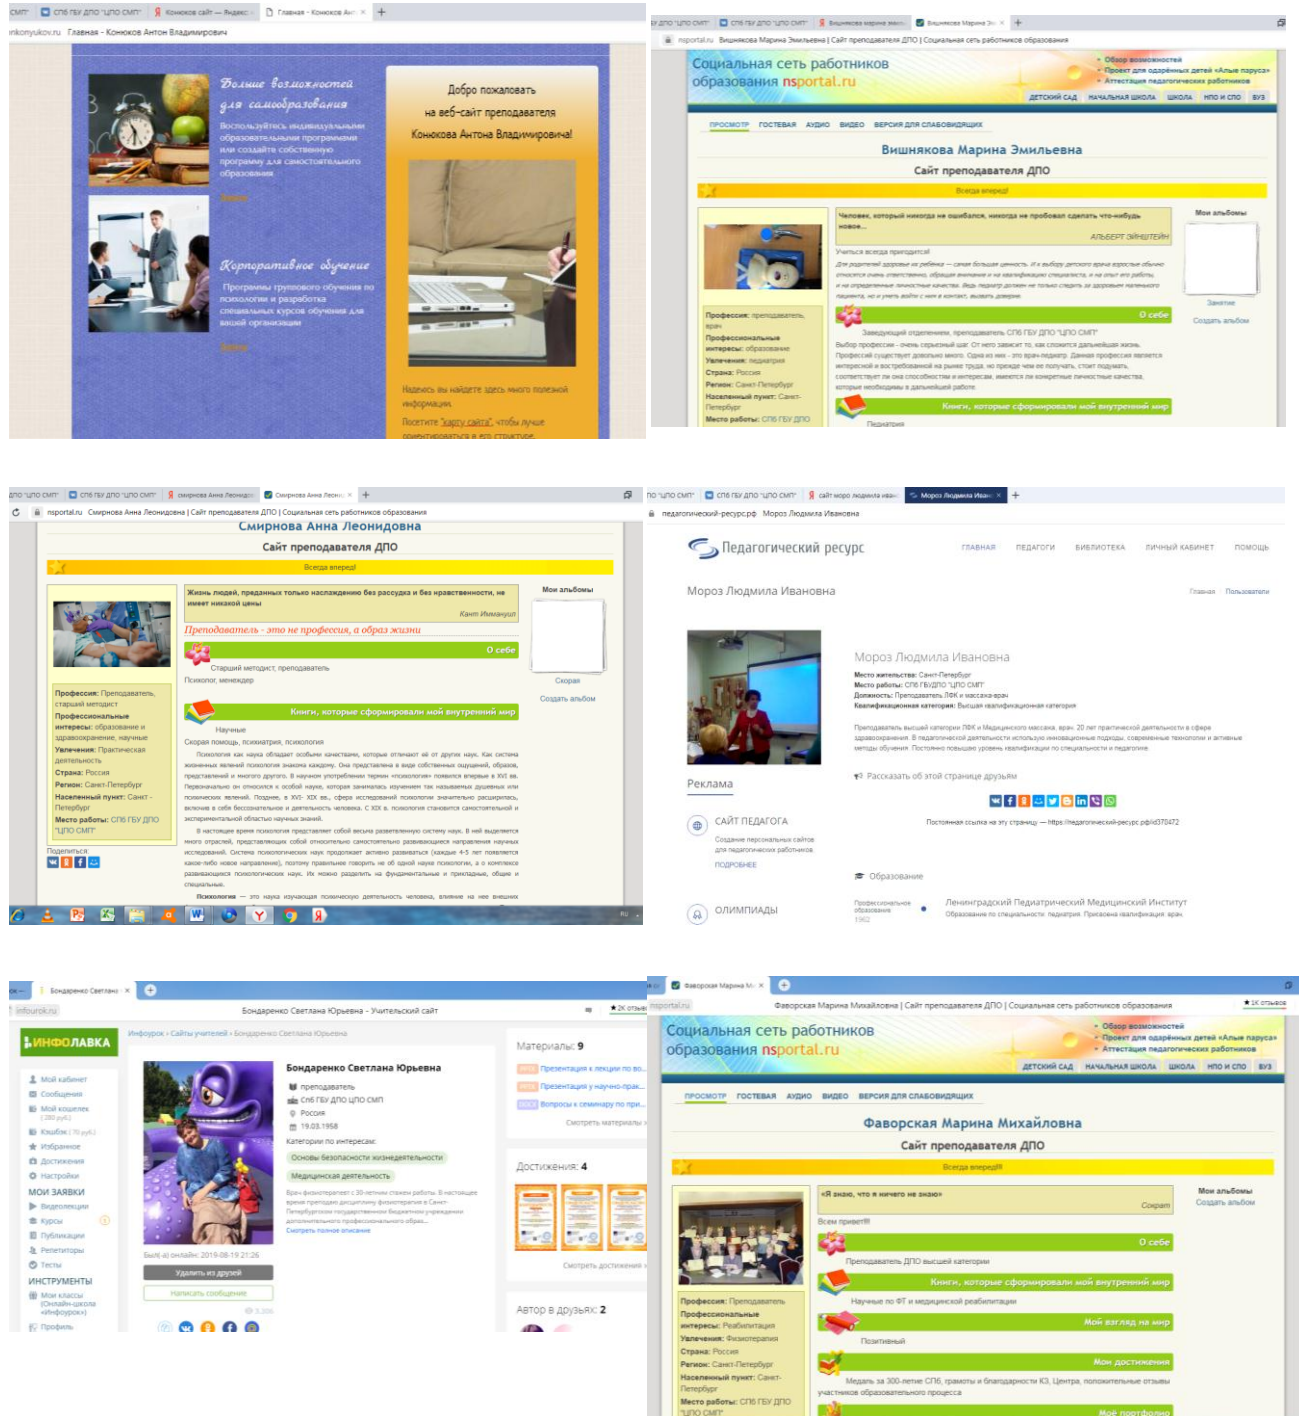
СМП" | СПб ГБУ ДПО "ЦПО СМП" | Конюхов сайт — Яндекс | Главная - Конюхов Ант ×

nkonyukov.ru Главная - Конюхов Антон Владимирович

Больше возможностей для самообразования

Воспользуйтесь индивидуальными образовательными программами или создайте собственную программу для самостоятельного образования

Корпоративное обучение

Программы группового обучения по психологии и разработка специальных курсов обучения для вашей организации

Добро пожаловать на веб-сайт преподавателя Конюхова Антона Владимировича!

Надеюсь вы найдете здесь много полезной информации.

Посетите "карту сайта", чтобы лучше ориентироваться в его структуре.

ДПО "ЦПО СМП" | СПб ГБУ ДПО "ЦПО СМП" | Вишнякова марина эмил | Вишнякова Марина Эм ×

nsportal.ru Вишнякова Марина Эмильевна | Сайт преподавателя ДПО | Социальная сеть работников образования

Социальная сеть работников образования nsportal.ru

Обзор возможностей
Проект для одарённых детей «Алые паруса»
Аттестация педагогических работников

ДЕТСКИЙ САД НАЧАЛЬНАЯ ШКОЛА ШКОЛА НПО И СПО ВУЗ

ПРОСМОТР ГОСТЕВАЯ АУДИО ВИДЕО ВЕРСИЯ ДЛЯ СЛАБОВИДЯЩИХ

Вишнякова Марина Эмильевна

Сайт преподавателя ДПО

Всегда вперед!

Человек, который никогда не ошибался, никогда не пробовал сделать что-нибудь новое...

АЛЬБЕРТ ЭЙНШТЕЙН

Учиться всегда пригодится!

Мои альбомы

Занятие

Создать альбом

О себе

Заведующий отделением, преподаватель СПб ГБУ ДПО "ЦПО СМП"

Выбор профессии - очень серьезный шаг. От него зависит то, как сложится дальнейшая жизнь. Профессий существует довольно много. Одна из них - это врач-педиатр. Данная профессия является интересной и востребованной на рынке труда, но прежде чем ее получать, стоит подумать, которые необходимы в дальнейшей работе.

Профессия: преподаватель, врач
Профессиональные интересы: образование
Увлечения: педиатрия
Страна: Россия
Регион: Санкт-Петербург
Населенный пункт: Санкт-Петербург
Место работы: СПб ГБУ ДПО

Книги, которые сформировали мой внутренний мир

Педиатрия

ПО "ЦПО СМП" | СПб ГБУ ДПО "ЦПО СМП" | смирнова Анна Леонидо | Смирнова Анна Леони ×

nsportal.ru Смирнова Анна Леонидовна | Сайт преподавателя ДПО | Социальная сеть работников образования

Смирнова Анна Леонидовна

Сайт преподавателя ДПО

Всегда вперед!

Жизнь людей, предаваясь только наслаждению без рассудка и без нравственности, не имеет никакой цены

Кант Иммануил

Преподаватель - это не профессия, а образ жизни

Мои альбомы

Скорая

Создать альбом

О себе

Старший методист, преподаватель
Психолог, менеджер

Книги, которые сформировали мой внутренний мир

Научные
Скорая помощь, психиатрия, психология

Профессия: Преподаватель, старший методист
Профессиональные интересы: образование и здравоохранение, научные
Увлечения: Практическая деятельность
Страна: Россия
Регион: Санкт-Петербург
Населенный пункт: Санкт-Петербург
Место работы: СПб ГБУ ДПО "ЦПО СМП"

Поделиться:

Психология — это наука изучающая психическую деятельность человека, ее влияние на

ПО "ЦПО СМП" | СПб ГБУ ДПО "ЦПО СМП" | сайт мороз людмила иван | Мороз Людмила Иван ×

педагогический-ресурс.рф Мороз Людмила Ивановна

Педагогический ресурс

ГЛАВНАЯ ПЕДАГОГИ БИБЛИОТЕКА ЛИЧНЫЙ КАБИНЕТ ПОМОЩЬ

Мороз Людмила Ивановна

Главная Пользователи

Мороз Людмила Ивановна

Место жительства: Санкт-Петербург
Место работы: СПб ГБУДПО "ЦПО СМП"
Должность: Преподаватель ЛФК и массажа-врач
Квалификационная категория: Высшая квалификационная категория

Преподаватель высшей категории ЛФК и Медицинского массажа, врач. 20 лет практической деятельности в сфере здравоохранения. В педагогической деятельности использую инновационные подходы, современные технологии и активные методы обучения. Постоянно повышаю уровень квалификации по специальности и педагогике.

Реклама

Рассказать об этой странице друзьям

САЙТ ПЕДАГОГА
Создание персональных сайтов для педагогических работников
ПОДРОБНЕЕ

Постоянная ссылка на эту страницу — https://педагогический-ресурс.рф/id378472

Образование

ОЛИМПИАДЫ

Профессиональное образование 1962

Ленинградский Педиатрический Медицинский Институт
Образование по специальности: педиатрия. Присвоена квалификация: врач.

Бондаренко Светлана ×

infourok.ru Бондаренко Светлана Юрьевна - Учительский сайт

ИНФОЛАВКА

Инфоурок › Сайты учителей › Бондаренко Светлана Юрьевна

Мой кабинет
Сообщения
Мой кошелек
Кэшбэк
Избранное
Достижения
Настройки
МОИ ЗАЯВКИ
Видеолекции
Курсы
Публикации
Репетиторы
Тесты
ИНСТРУМЕНТЫ
Мои классы (Онлайн-школа «Инфоурок»)
Профиль

Бондаренко Светлана Юрьевна

преподаватель
Спб ГБУ ДПО цпо смп
Россия
19.03.1958

Категории по интересам:
Основы безопасности жизнедеятельности
Медицинская деятельность

Смотреть полное описание

Был(-а) онлайн: 2019-08-19 21:26

Удалить из друзей
Написать сообщение

Материалы: 9
Презентация к лекции по во...
Презентация у научно-прак...
Вопросы к семинару по при...
Смотреть материалы

Достижения: 4
Смотреть достижения

Автор в друзьях: 2

Фаворская Марина М ×

nsportal.ru Фаворская Марина Михайловна | Сайт преподавателя ДПО | Социальная сеть работников образования

Социальная сеть работников образования nsportal.ru

Обзор возможностей
Проект для одарённых детей «Алые паруса»
Аттестация педагогических работников

ДЕТСКИЙ САД НАЧАЛЬНАЯ ШКОЛА ШКОЛА НПО И СПО ВУЗ

ПРОСМОТР ГОСТЕВАЯ АУДИО ВИДЕО ВЕРСИЯ ДЛЯ СЛАБОВИДЯЩИХ

Фаворская Марина Михайловна

Сайт преподавателя ДПО

Всегда вперед!!!

«Я знаю, что я ничего не знаю»

Сократ

Всем привет!!!

Мои альбомы
Создать альбом

О себе

Преподаватель ДПО высшей категории

Книги, которые сформировали мой внутренний мир

Научные по ФТ и медицинской реабилитации

Мой взгляд на мир

Позитивный

Мои достижения

Медаль за 300-летие СПб, грамоты и благодарности КЗ, Центра, положительные отзывы участников образовательного процесса

Профессия: Преподаватель
Профессиональные интересы: Реабилитация
Увлечения: Физиотерапия
Страна: Россия
Регион: Санкт-Петербург
Населенный пункт: Санкт-Петербург
Место работы: СПб ГБУ ДПО "ЦПО СМП"

Моё портфолио